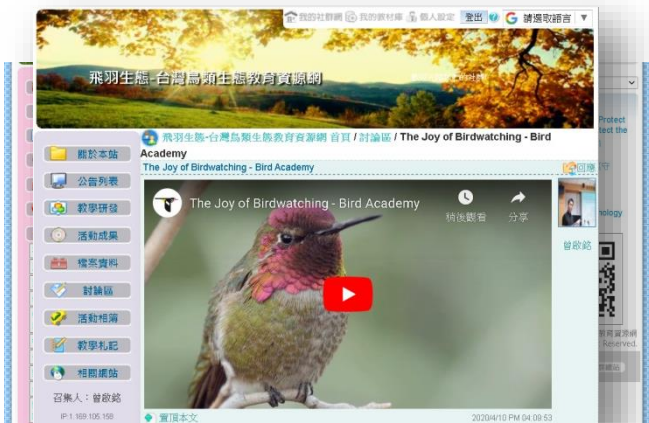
我的社群網 我的教材庫 個人設定 登出 請選取語言 ▼

飛羽生態-台灣鳥類生態教育資源網

飛羽生態-台灣鳥類生態教育資源網 首頁 / 討論區 / The Joy of Birdwatching - Bird Academy

The Joy of Birdwatching - Bird Academy

回應

關於本站

公告列表

教學研發

活動成果

檔案資料

討論區

活動相簿

教學札記

相關網站

召集人：曾啟銘

IP:1.169.105.158

The Joy of Birdwatching - Bird Academy

稍後觀看

分享

曾啟銘

Protect

tect the

ology

資源網

Reserved.

實踐本文

2020/4/10 PM 04:09:53